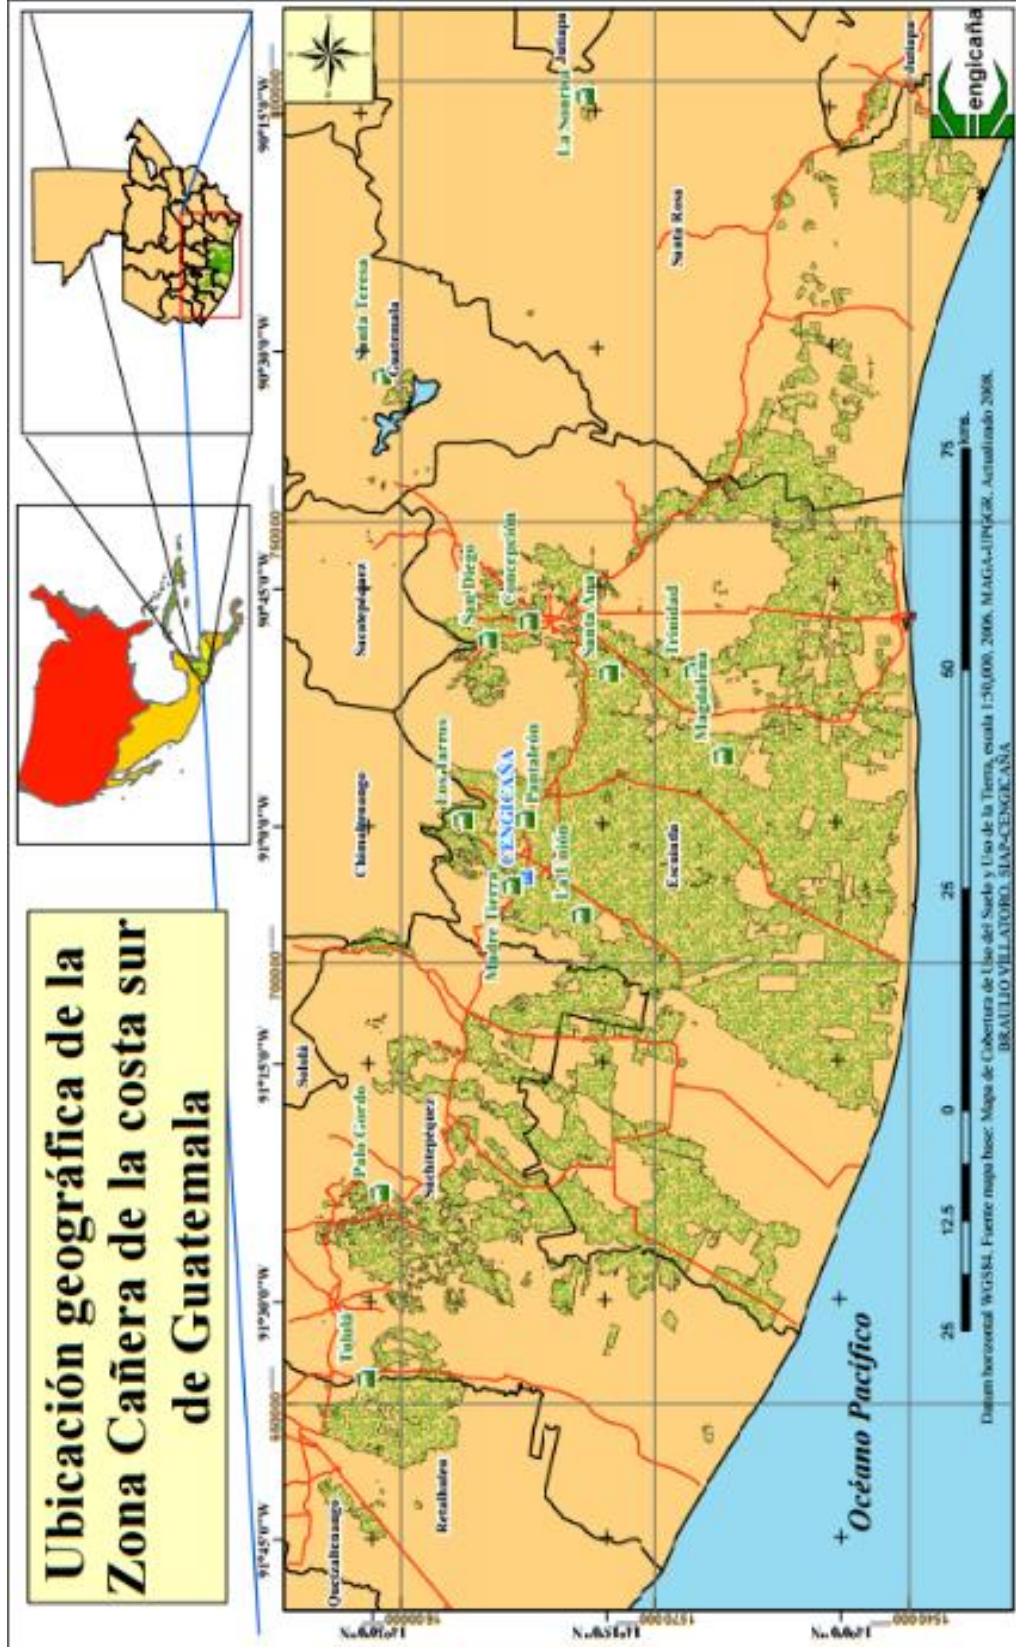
Ubicación geográfica de la Zona Cañera de la costa sur de Guatemala

engicaña

Quetzaltenango
Retalhuleu
Tululá
Palo Gordo
Suchitepéquez
Solalá
Madre Tierra
CENGICAÑA
La Unión
Los Tarros
Pantaleón
Chimaltenango
Escuintla
San Diego
Concepción
Santa Ana
Sacatepéquez
Trinidad
Magdalena
Santa Teresa
Guatemala
Santa Rosa
La Sonrisa
Jutiapa
Jutiapa

Océano Pacífico

91°45'0"W
91°30'0"W
91°15'0"W
91°0'0"W
90°45'0"W
90°30'0"W
90°15'0"W

650000
700000
750000

14°30'0"N
14°15'0"N
14°0'0"N

1600000
1570000
1540000

25 12.5 0 25 50 75 Km.

Datum horizontal WGS84. Fuente mapa base: Mapa de Cobertura de Uso del Suelo y Uso de la Tierra, escala 1:50,000, 2006, MAGA-UPIGR. Actualizado 2008. BRAULIO VILLATORO, SIAP-CENGICAÑA